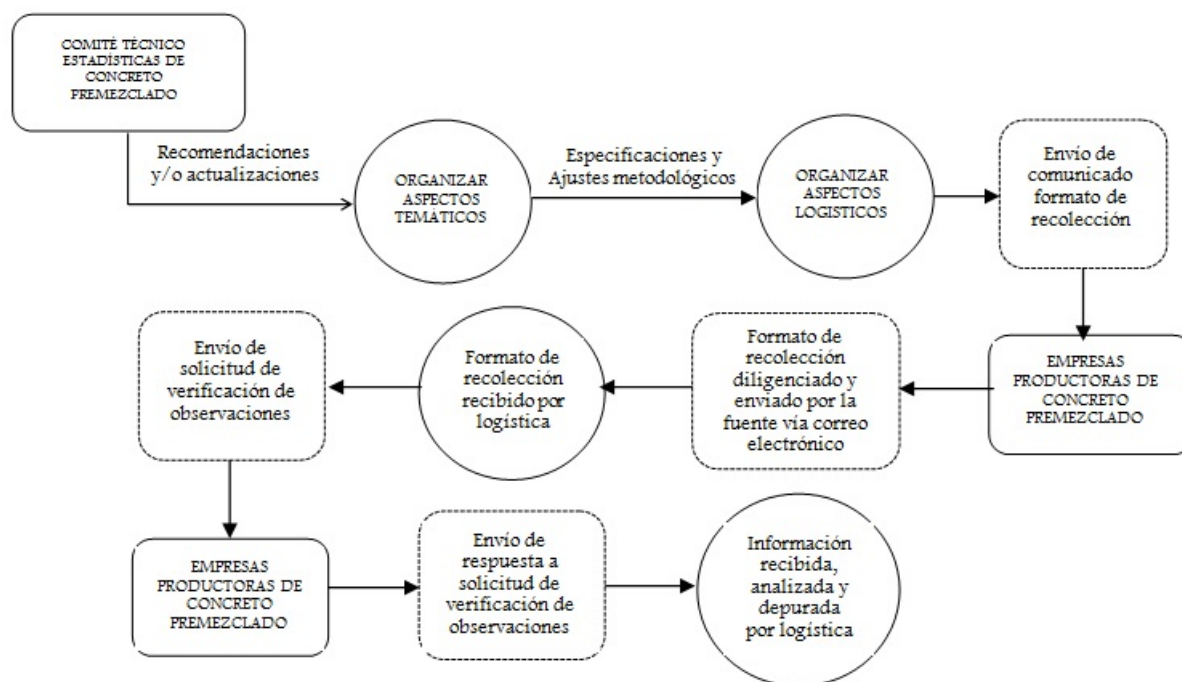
COMITÉ TÉCNICO ESTADÍSTICAS DE CONCRETO PREMEZCLADO

Recomendaciones y/o actualizaciones

ORGANIZAR ASPECTOS TEMATICOS

Especificaciones y Ajustes metodológicos

ORGANIZAR ASPECTOS LOGISTICOS

Envío de comunicado formato de recolección

EMPRESAS PRODUCTORAS DE CONCRETO PREMEZCLADO

Formato de recolección diligenciado y enviado por la fuente vía correo electrónico

Formato de recolección recibido por logística

Envío de solicitud de verificación de observaciones

EMPRESAS PRODUCTORAS DE CONCRETO PREMEZCLADO

Envío de respuesta a solicitud de verificación de observaciones

Información recibida, analizada y depurada por logística